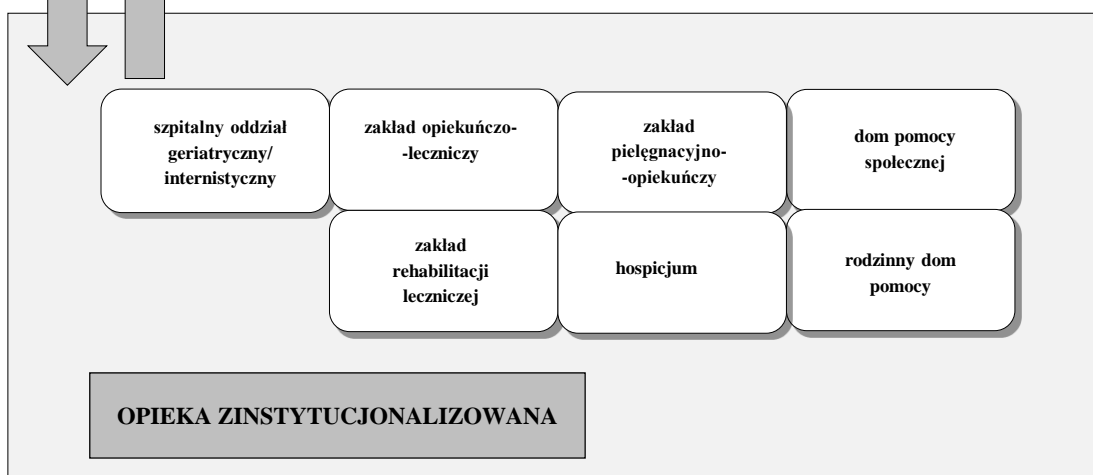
szpitalny oddział geriatryczny/ internistyczny

zakład opiekuńczo--leczniczy

zakład pielęgnacyjno--opiekuńczy

dom pomocy społecznej

zakład rehabilitacji leczniczej

hospicjum

rodzinny dom pomocy

OPIEKA ZINSTYTUCJONALIZOWANA